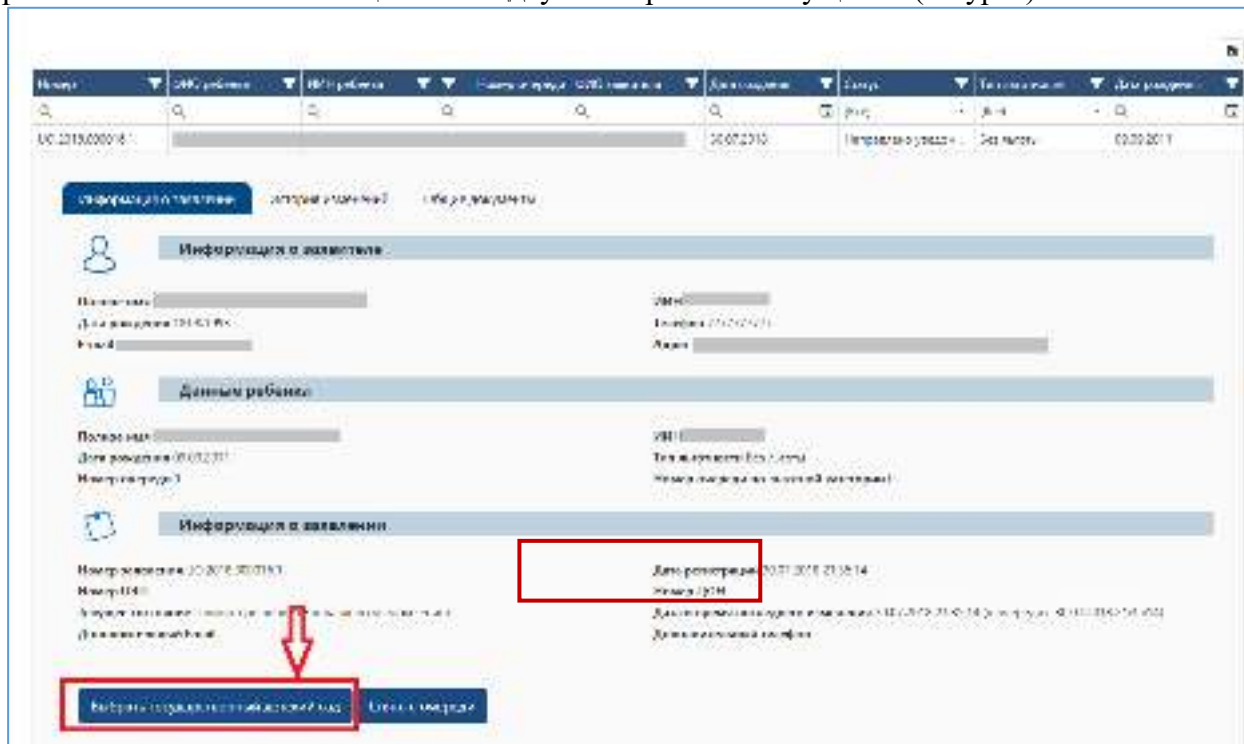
Номер | ФИО ребенка | ИИН ребенка | Номер в очереди | ФИО заявителя | Дата рождения | Статус | Тип льготы | Дата рождения
UC.2018.000018 | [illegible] | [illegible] | 30.07.2018 | Направлено уведом... | Без льготы | 03.03.2017

Информация о заявлении | История изменений | Набор документов

Информация о заявителе

Полное имя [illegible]
Имя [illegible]
Дата рождения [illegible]
Телефон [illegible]
Email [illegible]
Адрес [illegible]

Данные ребенка

Полное имя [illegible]
ИИН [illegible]
Дата рождения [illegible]
Тип льготности Без льготы
Номер в очереди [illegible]
Номер в очереди по льготной категории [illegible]

Информация о заявлении

Номер заявления UC.2018.000018
Дата регистрации 30.07.2018 21:35:14
Номер ЦОН
Номер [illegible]
Текущее состояние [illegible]
Дата и время последнего изменения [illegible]
Дополнительный Email
Дополнительный телефон

Выбрать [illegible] | Снять с очереди